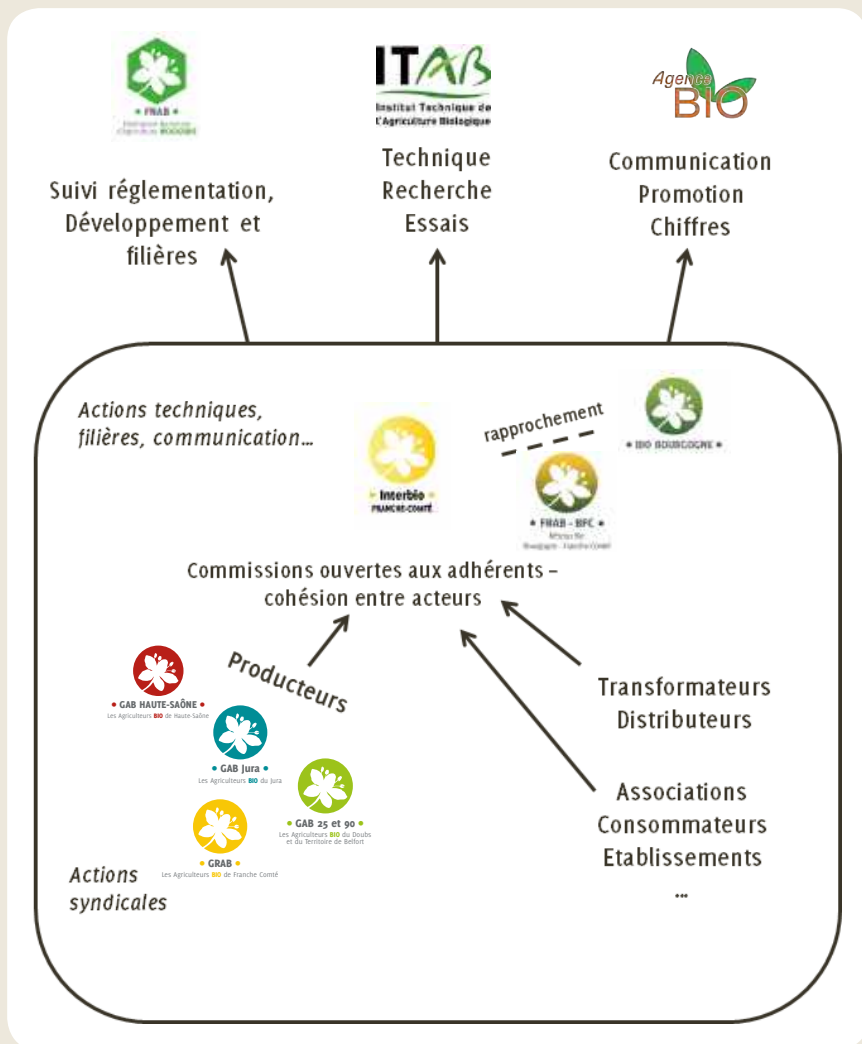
• FNAB •
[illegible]

ITAB
Institut Technique de l'Agriculture Biologique

Agence BIO

Suivi réglementation, Développement et filières

Technique
Recherche
Essais

Communication
Promotion
Chiffres

Actions techniques, filières, communication…

Interbio
FRANCHE-COMTÉ

rapprochement

• BIO BOURGOGNE •

• FRAB - BFC •
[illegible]

Commissions ouvertes aux adhérents – cohésion entre acteurs

Producteurs

• GAB HAUTE-SAÔNE •
Les Agriculteurs BIO de Haute-Saône

• GAB Jura •
Les Agriculteurs BIO du Jura

• GAB 25 et 90 •
Les Agriculteurs BIO du Doubs et du Territoire de Belfort

• GRAB •
Les Agriculteurs BIO de Franche Comté

Actions syndicales

Transformateurs
Distributeurs

Associations
Consommateurs
Etablissements
…